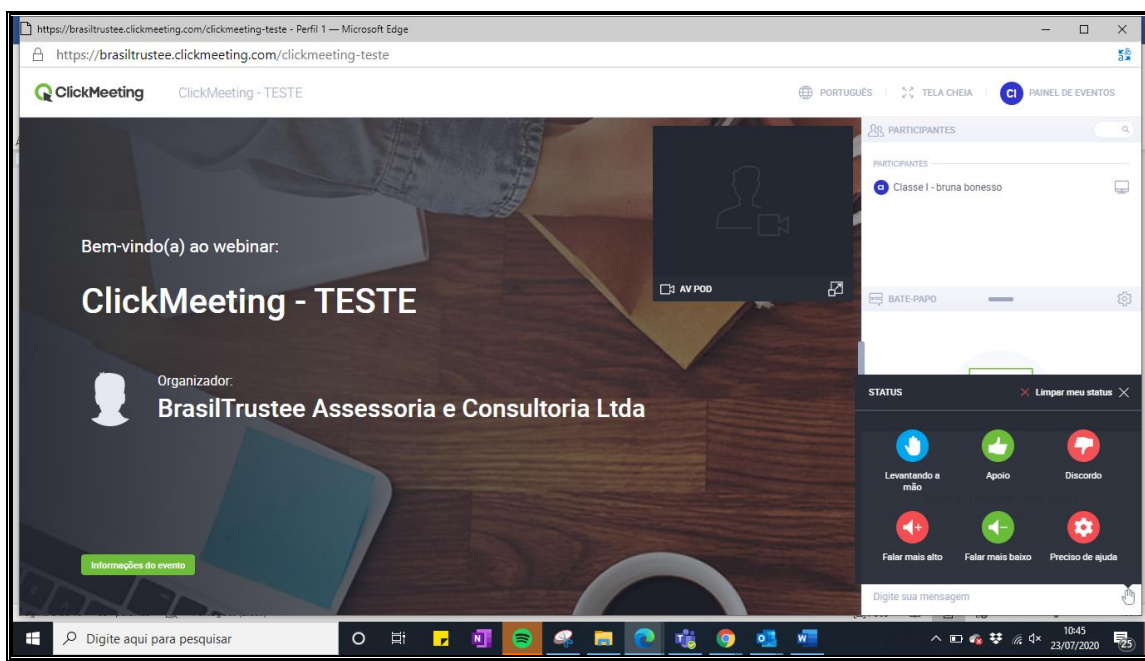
https://brasiltrustee.clickmeeting.com/clickmeeting-teste - Perfil 1 — Microsoft Edge

https://brasiltrustee.clickmeeting.com/clickmeeting-teste

ClickMeeting ClickMeeting - TESTE

PORTUGUÊS TELA CHEIA CI PAINEL DE EVENTOS

PARTICIPANTES

PARTICIPANTES

Classe I - bruna bonesso

AV POD

BATE-PAPO

Bem-vindo(a) ao webinar:

ClickMeeting - TESTE

Organizador:

BrasilTrustee Assessoria e Consultoria Ltda

STATUS

Limpar meu status

Levantando a mão

Apoio

Discordo

Falar mais alto

Falar mais baixo

Preciso de ajuda

Informações do evento

Digite sua mensagem

Digite aqui para pesquisar

10:45
23/07/2020

25